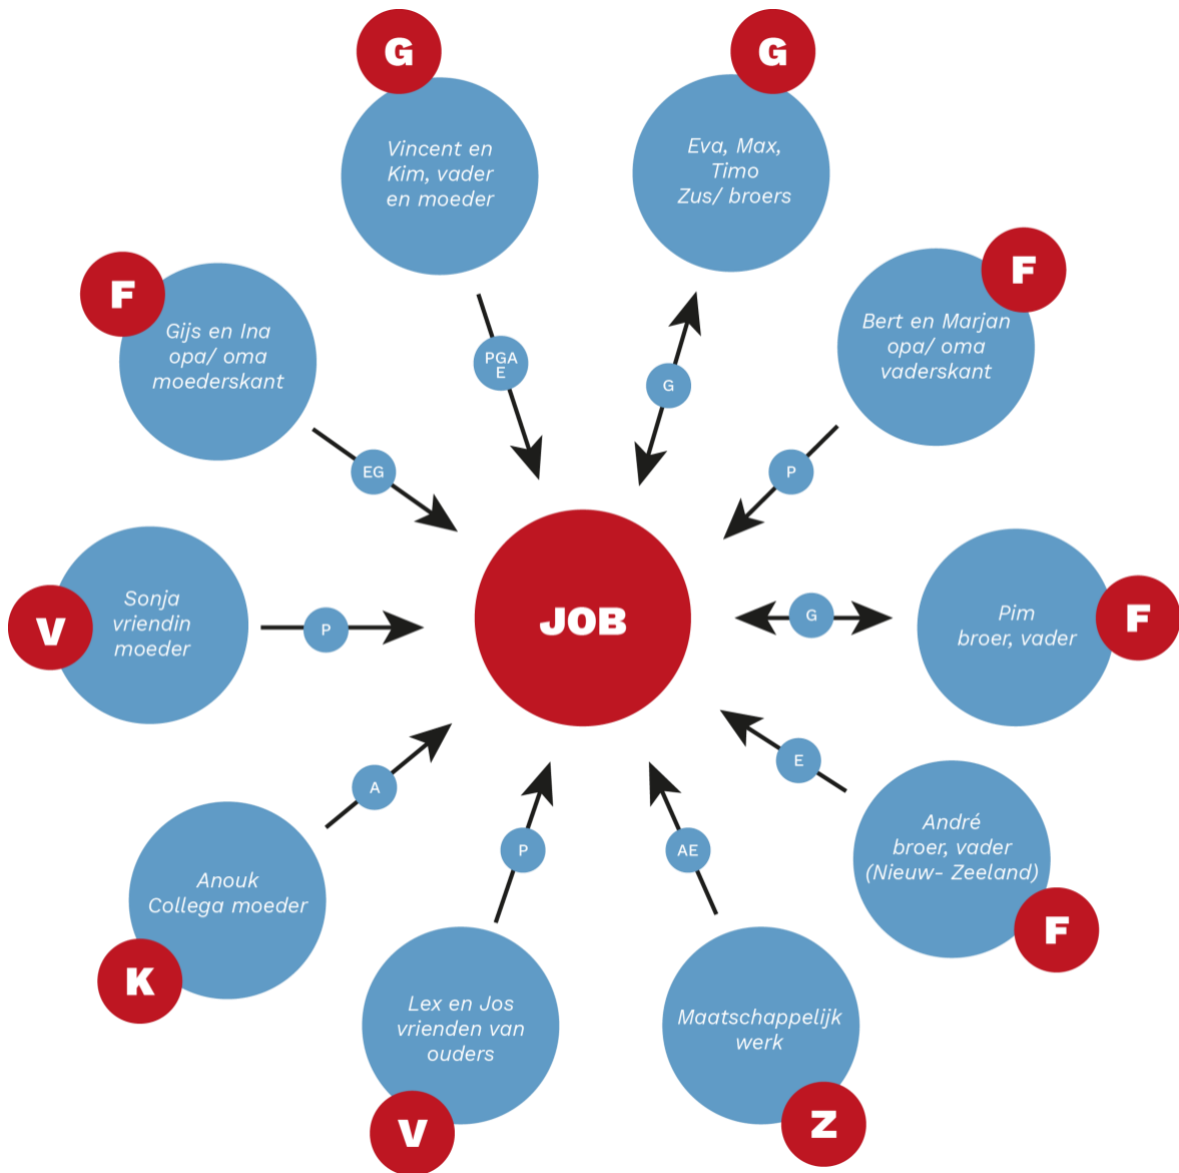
G
Vincent en Kim, vader en moeder

PGA E

G
Eva, Max, Timo Zus/ broers

G

F
Gijs en Ina opa/ oma moederskant

EG

F
Bert en Marjan opa/ oma vaderskant

P

V
Sonja vriendin moeder

P

JOB

G

Pim broer, vader
F

A

E

André broer, vader (Nieuw- Zeeland)
F

Anouk Collega moeder
K

P

AE

Lex en Jos vrienden van ouders
V

Maatschappelijk werk
Z